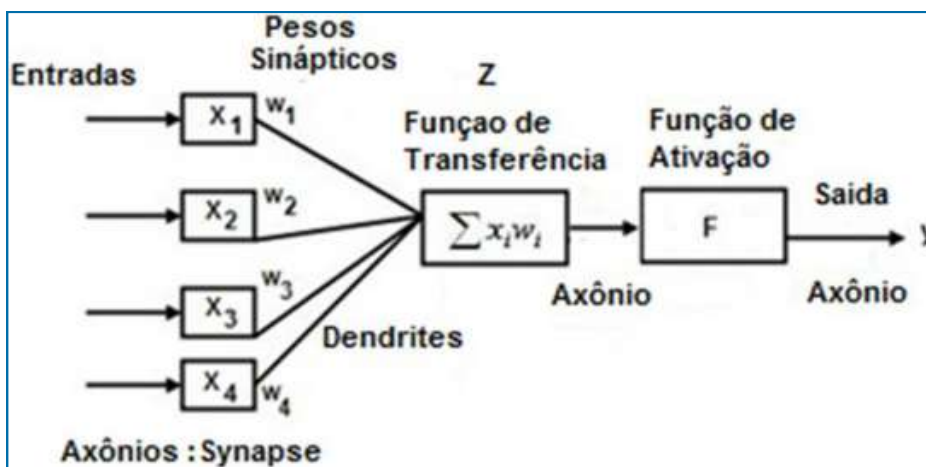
Pesos Sinápticos

Entradas

$X_1$ $w_1$

$X_2$ $w_2$

$X_3$ $w_3$

$X_4$ $w_4$

Z

Funçao de Transferência

$\sum x_i w_i$

Função de Ativação

F

Saida

y

Axônio

Axônio

Dendrites

Axônios : Synapse